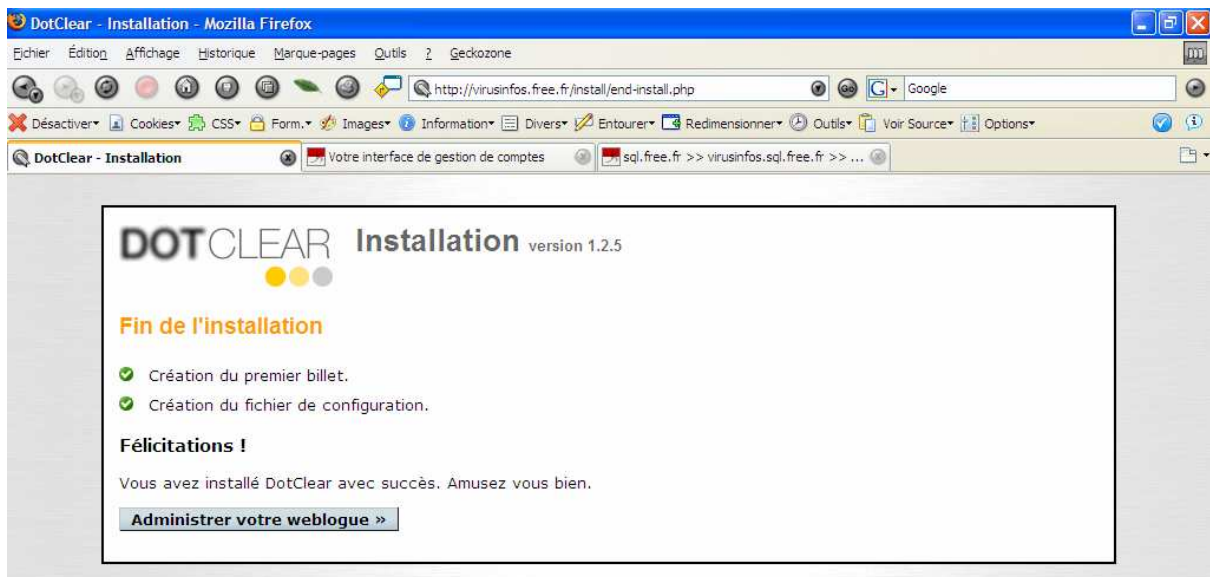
DotClear - Installation - Mozilla Firefox

Fichier Édition Affichage Historique Marque-pages Outils ? Geckozone

http://virusinfos.free.fr/install/end-install.php

Google

Désactiver Cookies CSS Form. Images Information Divers Entourer Redimensionner Outils Voir Source Options

DotClear - Installation

Votre interface de gestion de comptes

sql.free.fr >> virusinfos.sql.free.fr >> ...

DOTCLEAR Installation version 1.2.5

Fin de l'installation

Création du premier billet.

Création du fichier de configuration.

Félicitations !

Vous avez installé DotClear avec succès. Amusez vous bien.

Administrer votre weblogue »